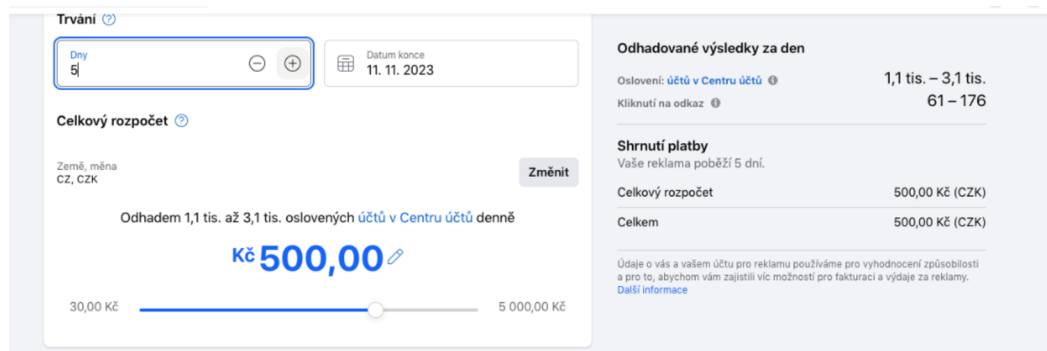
Trvání

Dny
5

Datum konce
11. 11. 2023

Celkový rozpočet

Země, měna
CZ, CZK

Změnit

Odhadem 1,1 tis. až 3,1 tis. oslovených účtů v Centru účtů denně

Kč 500,00

30,00 Kč

5 000,00 Kč

Odhadované výsledky za den

Oslovení: účtů v Centru účtů
1,1 tis. – 3,1 tis.

Kliknutí na odkaz
61 – 176

Shrnutí platby
Vaše reklama poběží 5 dní.

| Celkový rozpočet | 500,00 Kč (CZK) |
|---|---|
| Celkem | 500,00 Kč (CZK) |

Údaje o vás a vašem účtu pro reklamu používáme pro vyhodnocení způsobilosti a pro to, abychom vám zajistili víc možností pro fakturaci a výdaje za reklamy. Další informace